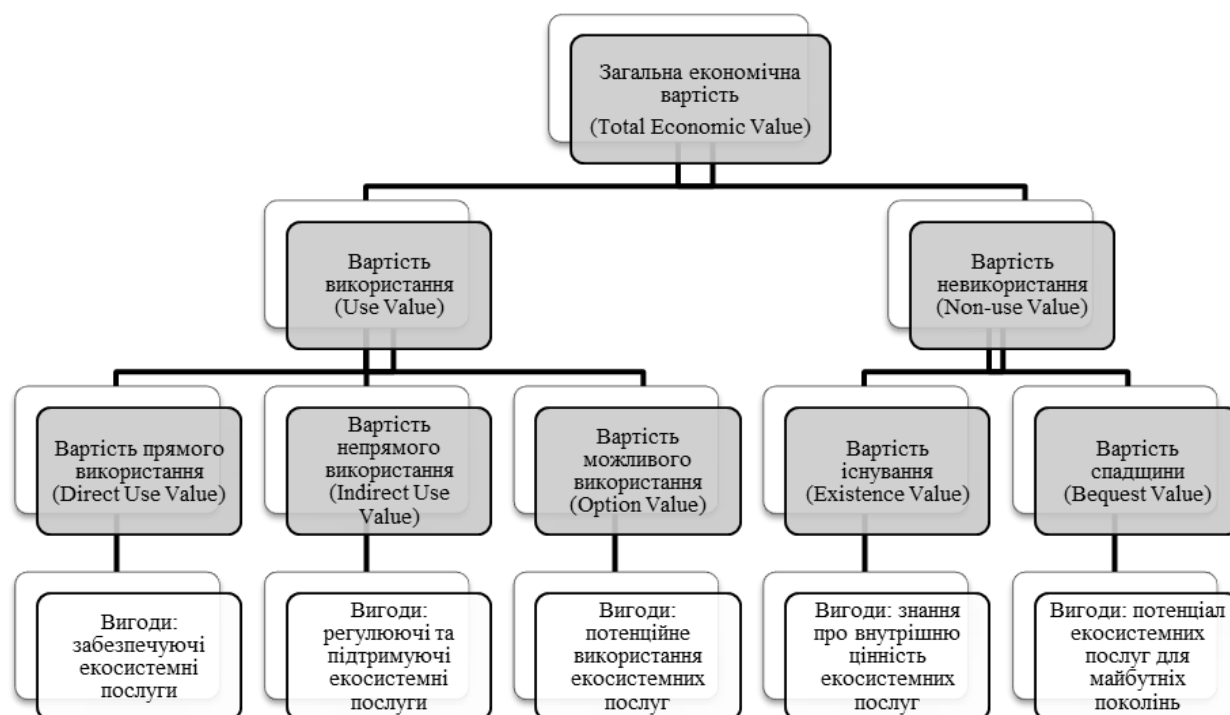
Загальна економічна вартість (Total Economic Value)

Вартість використання (Use Value)

Вартість невикористання (Non-use Value)

Вартість прямого використання (Direct Use Value)

Вартість непрямого використання (Indirect Use Value)

Вартість можливого використання (Option Value)

Вартість існування (Existence Value)

Вартість спадщини (Bequest Value)

Вигоди: забезпечуючі екосистемні послуги

Вигоди: регулюючі та підтримуючі екосистемні послуги

Вигоди: потенційне використання екосистемних послуг

Вигоди: знання про внутрішню цінність екосистемних послуг

Вигоди: потенціал екосистемних послуг для майбутніх поколінь